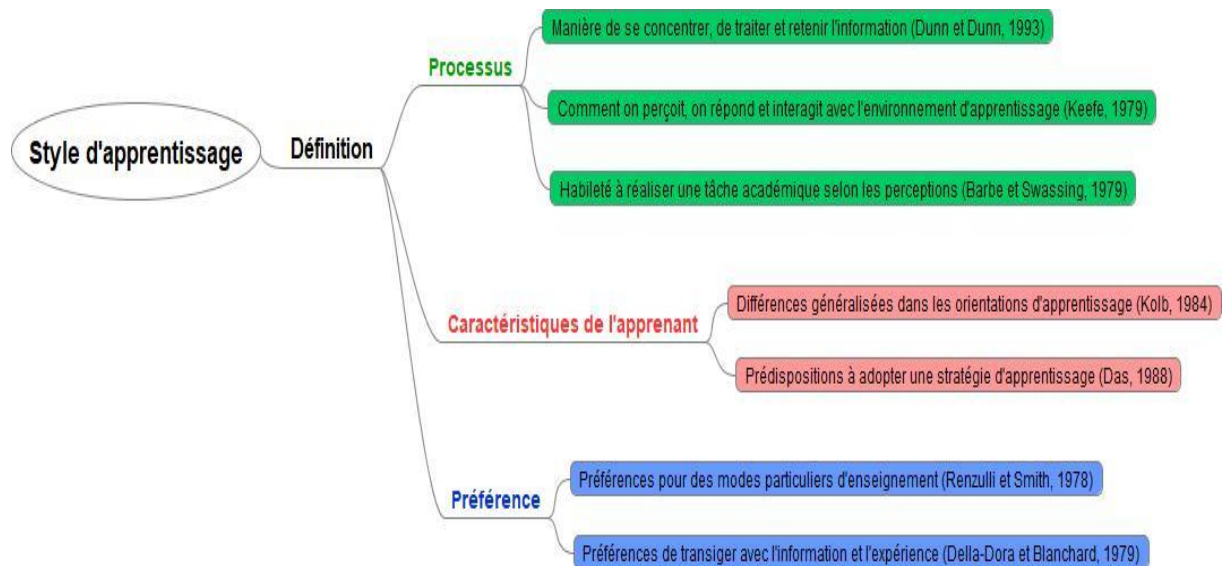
Style d'apprentissage

Définition

Processus

Manière de se concentrer, de traiter et retenir l'information (Dunn et Dunn, 1993)

Comment on perçoit, on répond et interagit avec l'environnement d'apprentissage (Keefe, 1979)

Habileté à réaliser une tâche académique selon les perceptions (Barbe et Swassing, 1979)

Caractéristiques de l'apprenant

Différences généralisées dans les orientations d'apprentissage (Kolb, 1984)

Prédispositions à adopter une stratégie d'apprentissage (Das, 1988)

Préférence

Préférences pour des modes particuliers d'enseignement (Renzulli et Smith, 1978)

Préférences de transiger avec l'information et l'expérience (Della-Dora et Blanchard, 1979)